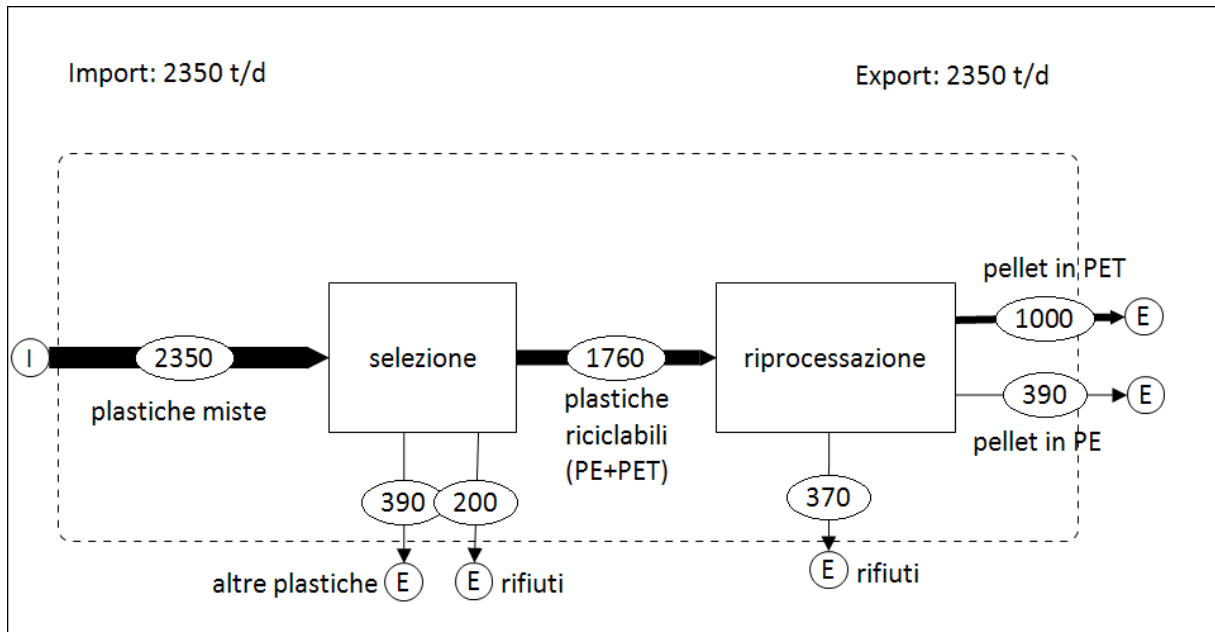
Import: 2350 t/d

Export: 2350 t/d

I

2350

plastiche miste

selezione

1760

plastiche riciclabili (PE+PET)

riprocessazione

pellet in PET

1000

E

390

E

pellet in PE

390

200

370

altre plastiche

E

E

rifiuti

E

rifiuti